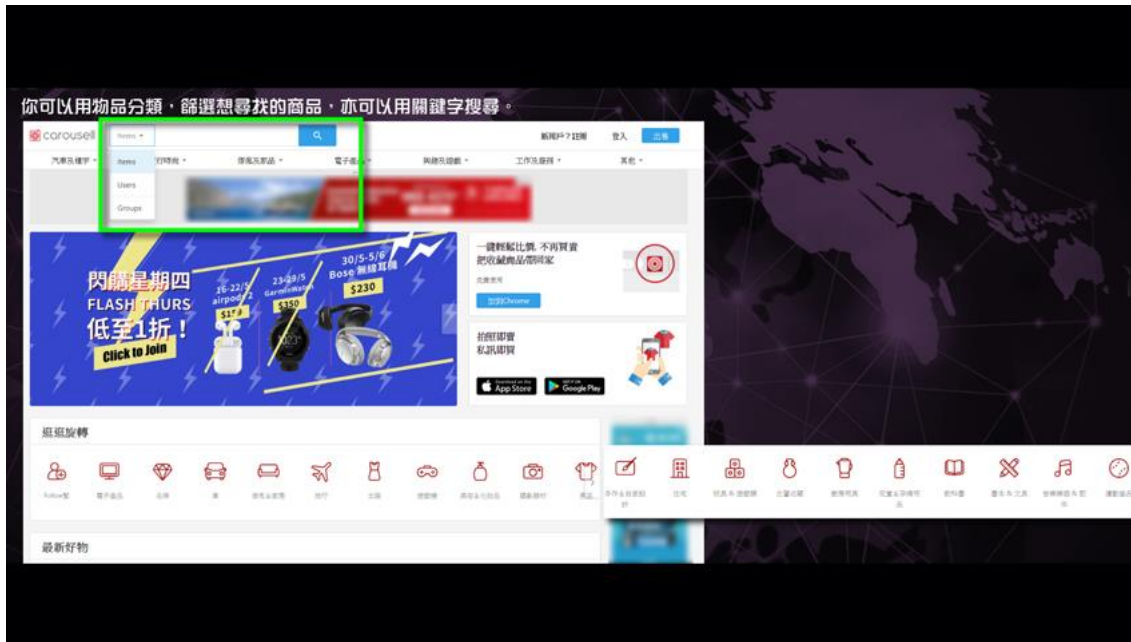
你可以用物品分類，篩選想尋找的商品，亦可以用關鍵字搜尋。

carousell Items
新用戶？註冊 登入 出售

汽車及電單 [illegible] 時尚 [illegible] 電子產品 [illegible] 工作及服務 其他

Items
Users
Groups

閃購星期四
FLASH THURS
低至1折！
Click to Join

16-22/5 airpods 2 $1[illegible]
23-29/5 GarminWatch $350
30/5-5/6 Bose 無線耳機 $230

一鍵輕鬆比價 不再買貴
把收藏商品帶回家
加到Chrome

拍照即賣
私訊即買
App Store
Google Play

逛逛旋轉

Follow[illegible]

最新好物